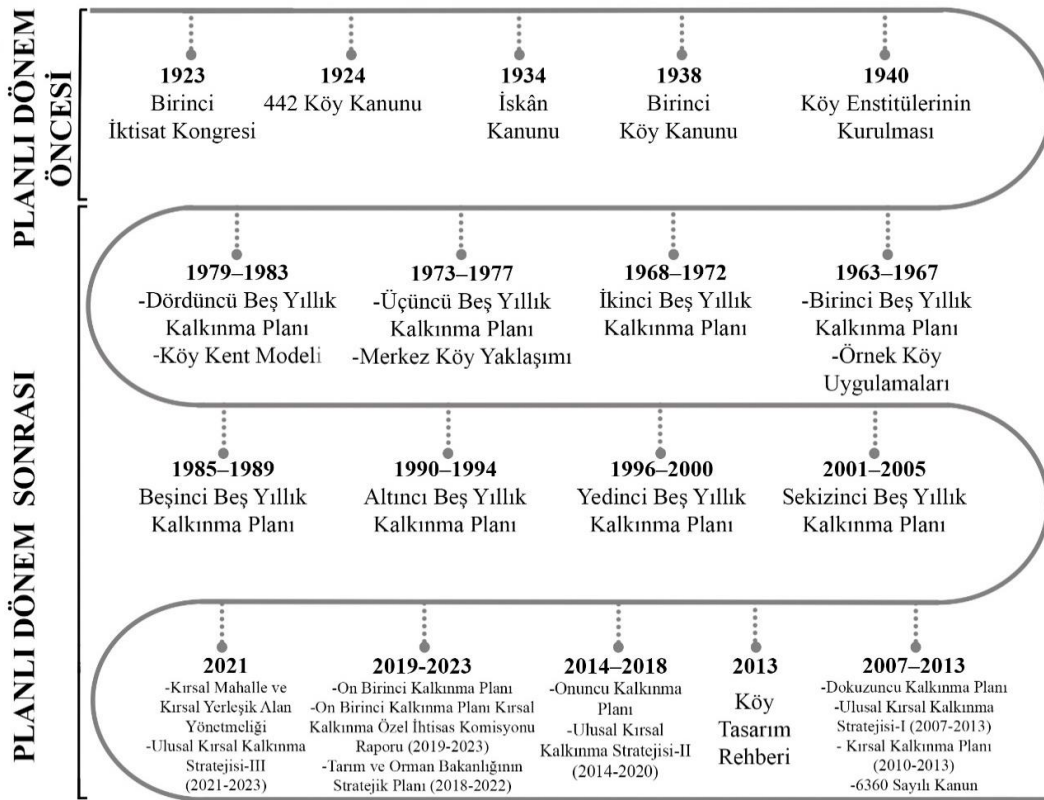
PLANLI DÖNEM ÖNCESİ

1923
Birinci İktisat Kongresi

1924
442 Köy Kanunu

1934
İskân Kanunu

1938
Birinci Köy Kanunu

1940
Köy Enstitülerinin Kurulması

PLANLI DÖNEM SONRASI

1979–1983
-Dördüncü Beş Yıllık Kalkınma Planı
-Köy Kent Modeli

1973–1977
-Üçüncü Beş Yıllık Kalkınma Planı
-Merkez Köy Yaklaşımı

1968–1972
İkinci Beş Yıllık Kalkınma Planı

1963–1967
-Birinci Beş Yıllık Kalkınma Planı
-Örnek Köy Uygulamaları

1985–1989
Beşinci Beş Yıllık Kalkınma Planı

1990–1994
Altıncı Beş Yıllık Kalkınma Planı

1996–2000
Yedinci Beş Yıllık Kalkınma Planı

2001–2005
Sekizinci Beş Yıllık Kalkınma Planı

2021
-Kırsal Mahalle ve Kırsal Yerleşik Alan Yönetmeliği
-Ulusal Kırsal Kalkınma Stratejisi-III (2021-2023)

2019-2023
-On Birinci Kalkınma Planı
-On Birinci Kalkınma Planı Kırsal Kalkınma Özel İhtisas Komisyonu Raporu (2019-2023)
-Tarım ve Orman Bakanlığının Stratejik Planı (2018-2022)

2014–2018
-Onuncu Kalkınma Planı
-Ulusal Kırsal Kalkınma Stratejisi-II (2014-2020)

2013
Köy Tasarım Rehberi

2007–2013
-Dokuzuncu Kalkınma Planı
-Ulusal Kırsal Kalkınma Stratejisi-I (2007-2013)
- Kırsal Kalkınma Planı (2010-2013)
-6360 Sayılı Kanun